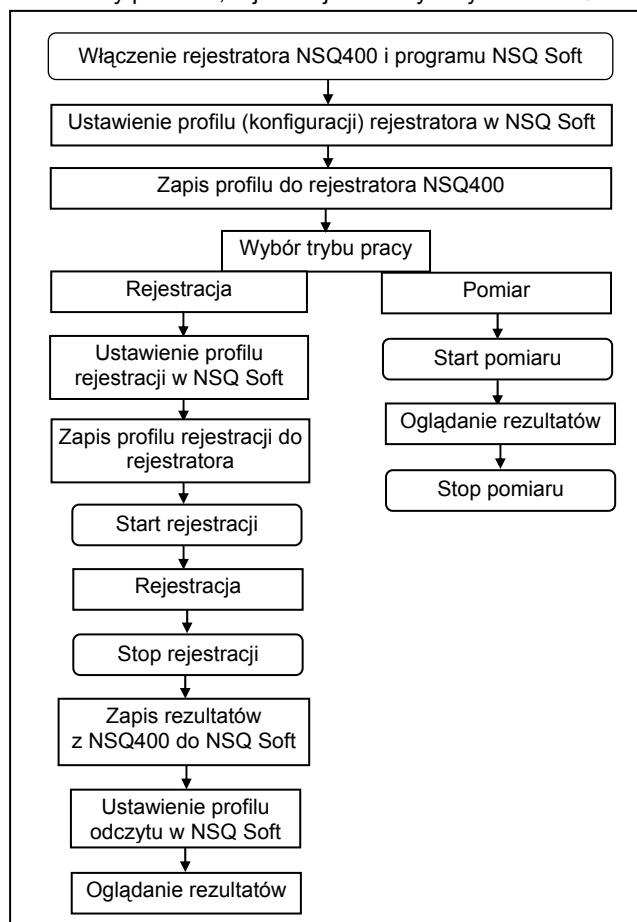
Włączenie rejestratora NSQ400 i programu NSQ Soft

Ustawienie profilu (konfiguracji) rejestratora w NSQ Soft

Zapis profilu do rejestratora NSQ400

Wybór trybu pracy

Rejestracja

Ustawienie profilu rejestracji w NSQ Soft

Zapis profilu rejestracji do rejestratora

Start rejestracji

Rejestracja

Stop rejestracji

Zapis rezultatów z NSQ400 do NSQ Soft

Ustawienie profilu odczytu w NSQ Soft

Oglądanie rezultatów

Pomiar

Start pomiaru

Oglądanie rezultatów

Stop pomiaru